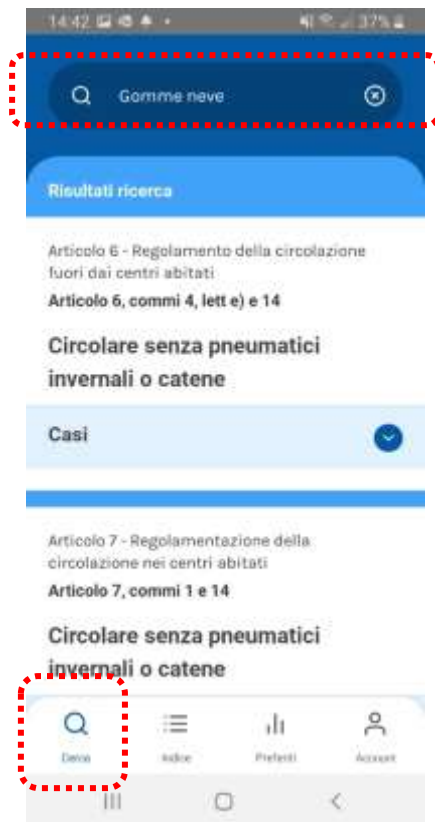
14:42 37%

Gomme neve

Risultati ricerca

Articolo 6 - Regolamento della circolazione fuori dai centri abitati
Articolo 6, commi 4, lett e) e 14

Circolare senza pneumatici invernali o catene

Casi

Articolo 7 - Regolamentazione della circolazione nei centri abitati
Articolo 7, commi 1 e 14

Circolare senza pneumatici invernali o catene

Cerca
Indice
Preferiti
Account